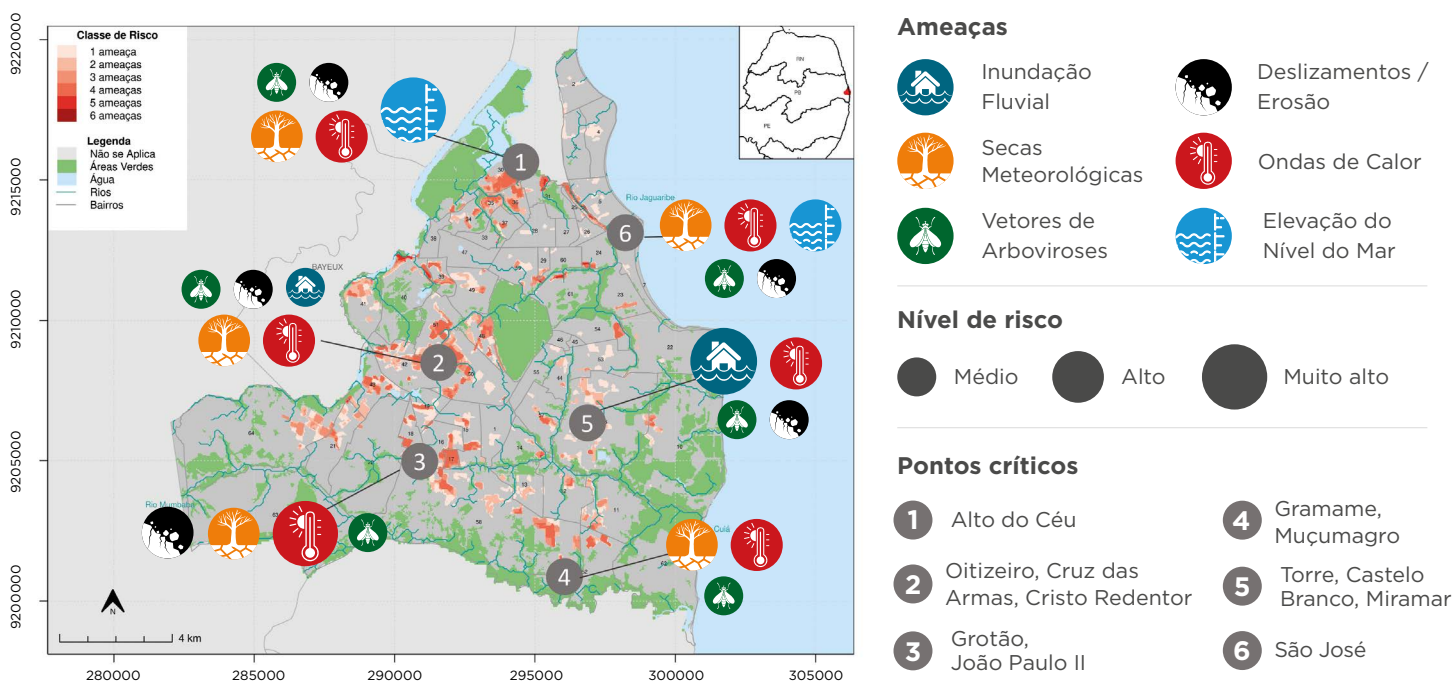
Classe de Risco
1 ameaça
2 ameaças
3 ameaças
4 ameaças
5 ameaças
6 ameaças

Legenda
Não se Aplica
Áreas Verdes
Água
Rios
Bairros

9220000
9215000
9210000
9205000
9200000

280000
285000
290000
295000
300000
305000

BAYEUX
Rio Jaguaribe
Rio Mumbaba
Cuiá
RN
PB
PE
N
4 km

1
2
3
4
5
6

Ameaças

Inundação Fluvial

Deslizamentos / Erosão

Secas Meteorológicas

Ondas de Calor

Vetores de Arboviroses

Elevação do Nível do Mar

Nível de risco

Médio

Alto

Muito alto

Pontos críticos

1 Alto do Céu

4 Gramame, Muçumagro

2 Oitizeiro, Cruz das Armas, Cristo Redentor

5 Torre, Castelo Branco, Miramar

3 Grotão, João Paulo II

6 São José